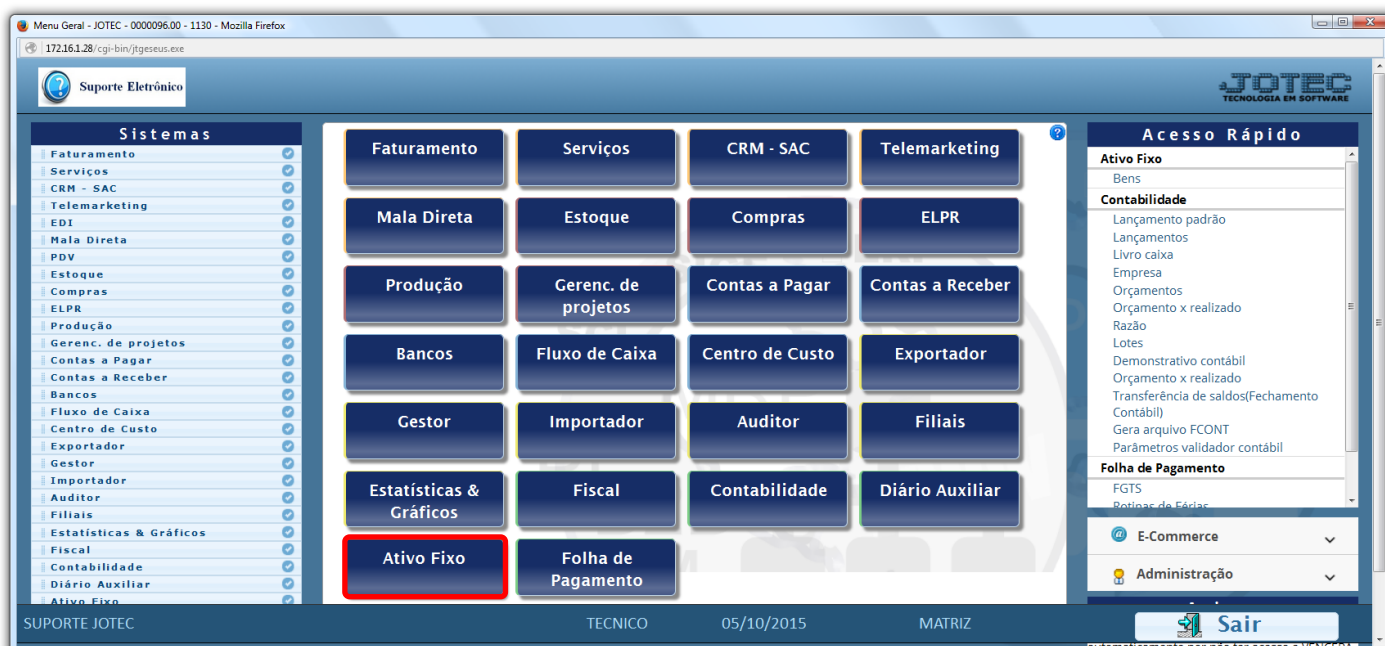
Menu Geral - JOTEC - 0000096.00 - 1130 - Mozilla Firefox

172.16.1.28/cgi-bin/jtgeseus.exe

Suporte Eletrônico

JOTEC
TECNOLOGIA EM SOFTWARE

Sistemas
Faturamento
Serviços
CRM - SAC
Telemarketing
EDI
Mala Direta
PDV
Estoque
Compras
ELPR
Produção
Gerenc. de projetos
Contas a Pagar
Contas a Receber
Bancos
Fluxo de Caixa
Centro de Custo
Exportador
Gestor
Importador
Auditor
Filiais
Estatísticas & Gráficos
Fiscal
Contabilidade
Diário Auxiliar
Ativo Fixo

Faturamento
Serviços
CRM - SAC
Telemarketing
Mala Direta
Estoque
Compras
ELPR
Produção
Gerenc. de projetos
Contas a Pagar
Contas a Receber
Bancos
Fluxo de Caixa
Centro de Custo
Exportador
Gestor
Importador
Auditor
Filiais
Estatísticas & Gráficos
Fiscal
Contabilidade
Diário Auxiliar
Ativo Fixo
Folha de Pagamento

Acesso Rápido
Ativo Fixo
Bens
Contabilidade
Lançamento padrão
Lançamentos
Livro caixa
Empresa
Orçamentos
Orçamento x realizado
Razão
Lotes
Demonstrativo contábil
Orçamento x realizado
Transferência de saldos(Fechamento Contábil)
Gera arquivo FCONT
Parâmetros validador contábil
Folha de Pagamento
FGTS
Rotinas de Férias

E-Commerce
Administração

SUPORTE JOTEC
TECNICO
05/10/2015
MATRIZ
Sair